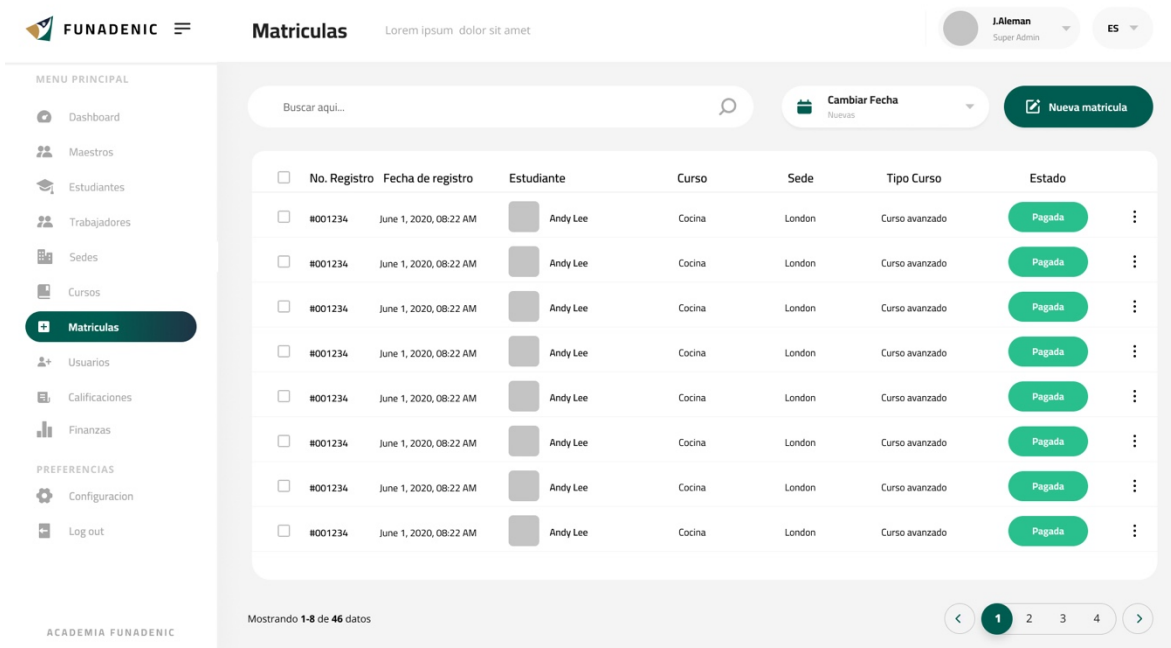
FUNADENIC

Matriculas

Lorem ipsum dolor sit amet

J.Aleman
Super Admin

ES

MENU PRINCIPAL

Dashboard

Maestros

Estudiantes

Trabajadores

Sedes

Cursos

Matriculas

Usuarios

Calificaciones

Finanzas

PREFERENCIAS

Configuracion

Log out

ACADEMIA FUNADENIC

Buscar aqui...

Cambiar Fecha
Nuevas

Nueva matricula

| No. Registro | Fecha de registro | Estudiante | Curso | Sede | Tipo Curso | Estado |
|---|---|---|---|---|---|---|
| #001234 | June 1, 2020, 08:22 AM | Andy Lee | Cocina | London | Curso avanzado | Pagada |
| #001234 | June 1, 2020, 08:22 AM | Andy Lee | Cocina | London | Curso avanzado | Pagada |
| #001234 | June 1, 2020, 08:22 AM | Andy Lee | Cocina | London | Curso avanzado | Pagada |
| #001234 | June 1, 2020, 08:22 AM | Andy Lee | Cocina | London | Curso avanzado | Pagada |
| #001234 | June 1, 2020, 08:22 AM | Andy Lee | Cocina | London | Curso avanzado | Pagada |
| #001234 | June 1, 2020, 08:22 AM | Andy Lee | Cocina | London | Curso avanzado | Pagada |
| #001234 | June 1, 2020, 08:22 AM | Andy Lee | Cocina | London | Curso avanzado | Pagada |
| #001234 | June 1, 2020, 08:22 AM | Andy Lee | Cocina | London | Curso avanzado | Pagada |

Mostrando 1-8 de 46 datos

1 2 3 4